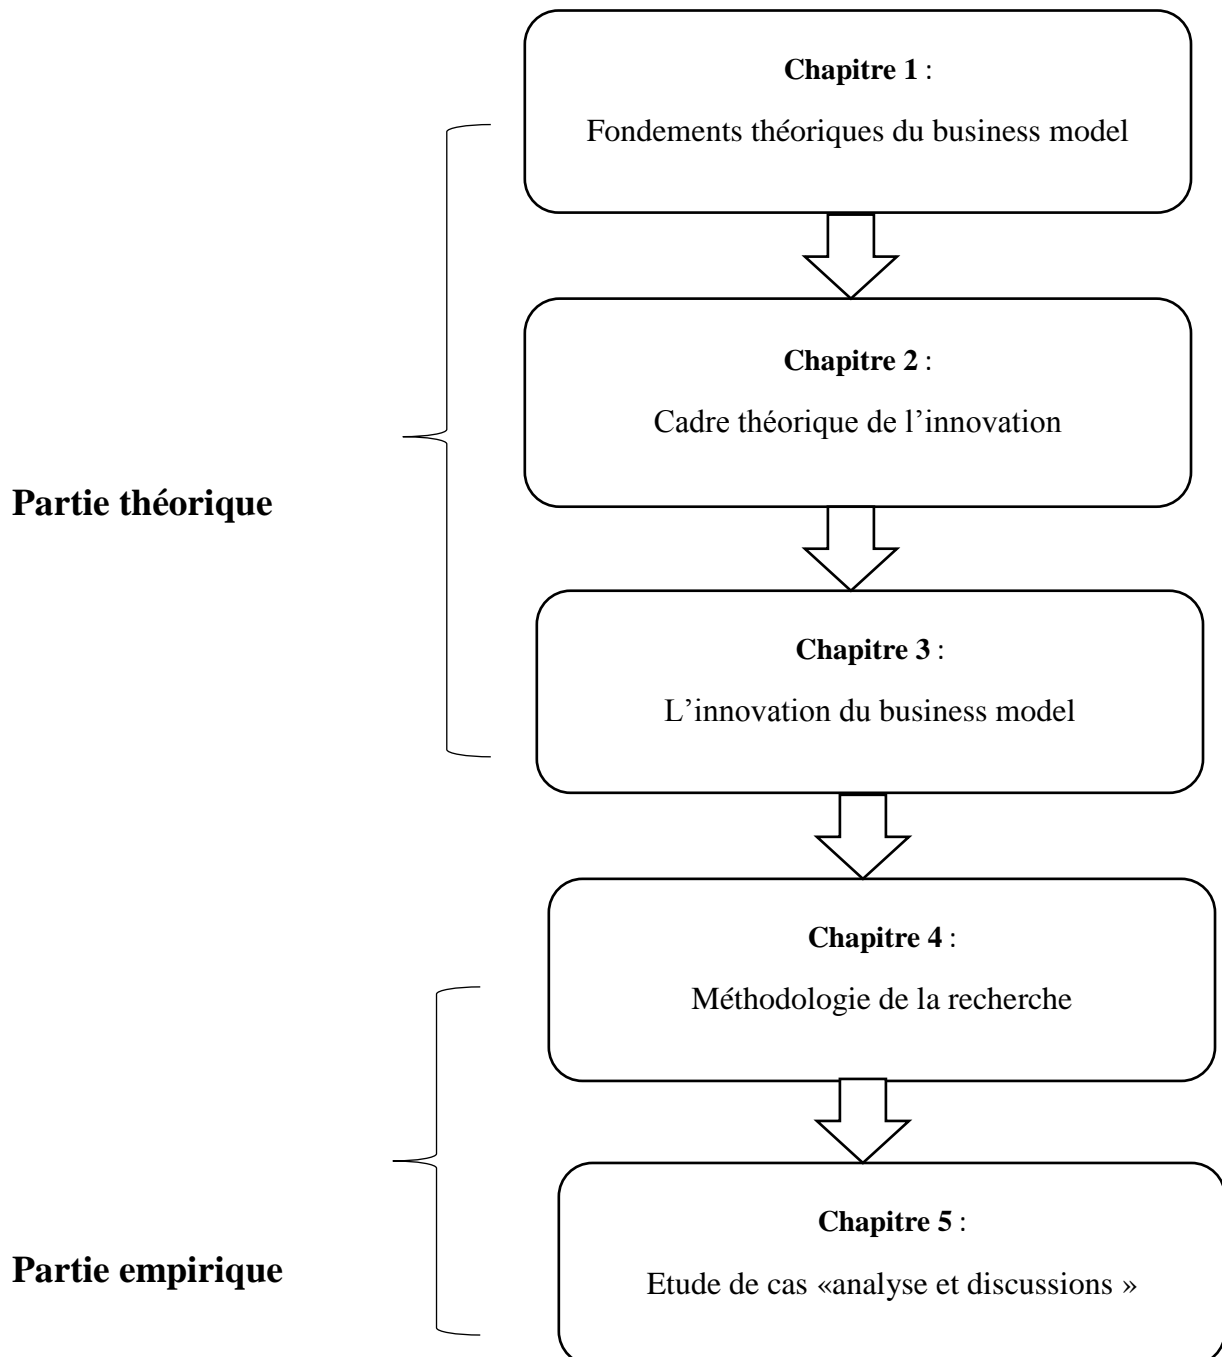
Chapitre 1 :

Fondements théoriques du business model

Chapitre 2 :

Cadre théorique de l'innovation

Partie théorique

Chapitre 3 :

L'innovation du business model

Chapitre 4 :

Méthodologie de la recherche

Chapitre 5 :

Etude de cas «analyse et discussions »

Partie empirique